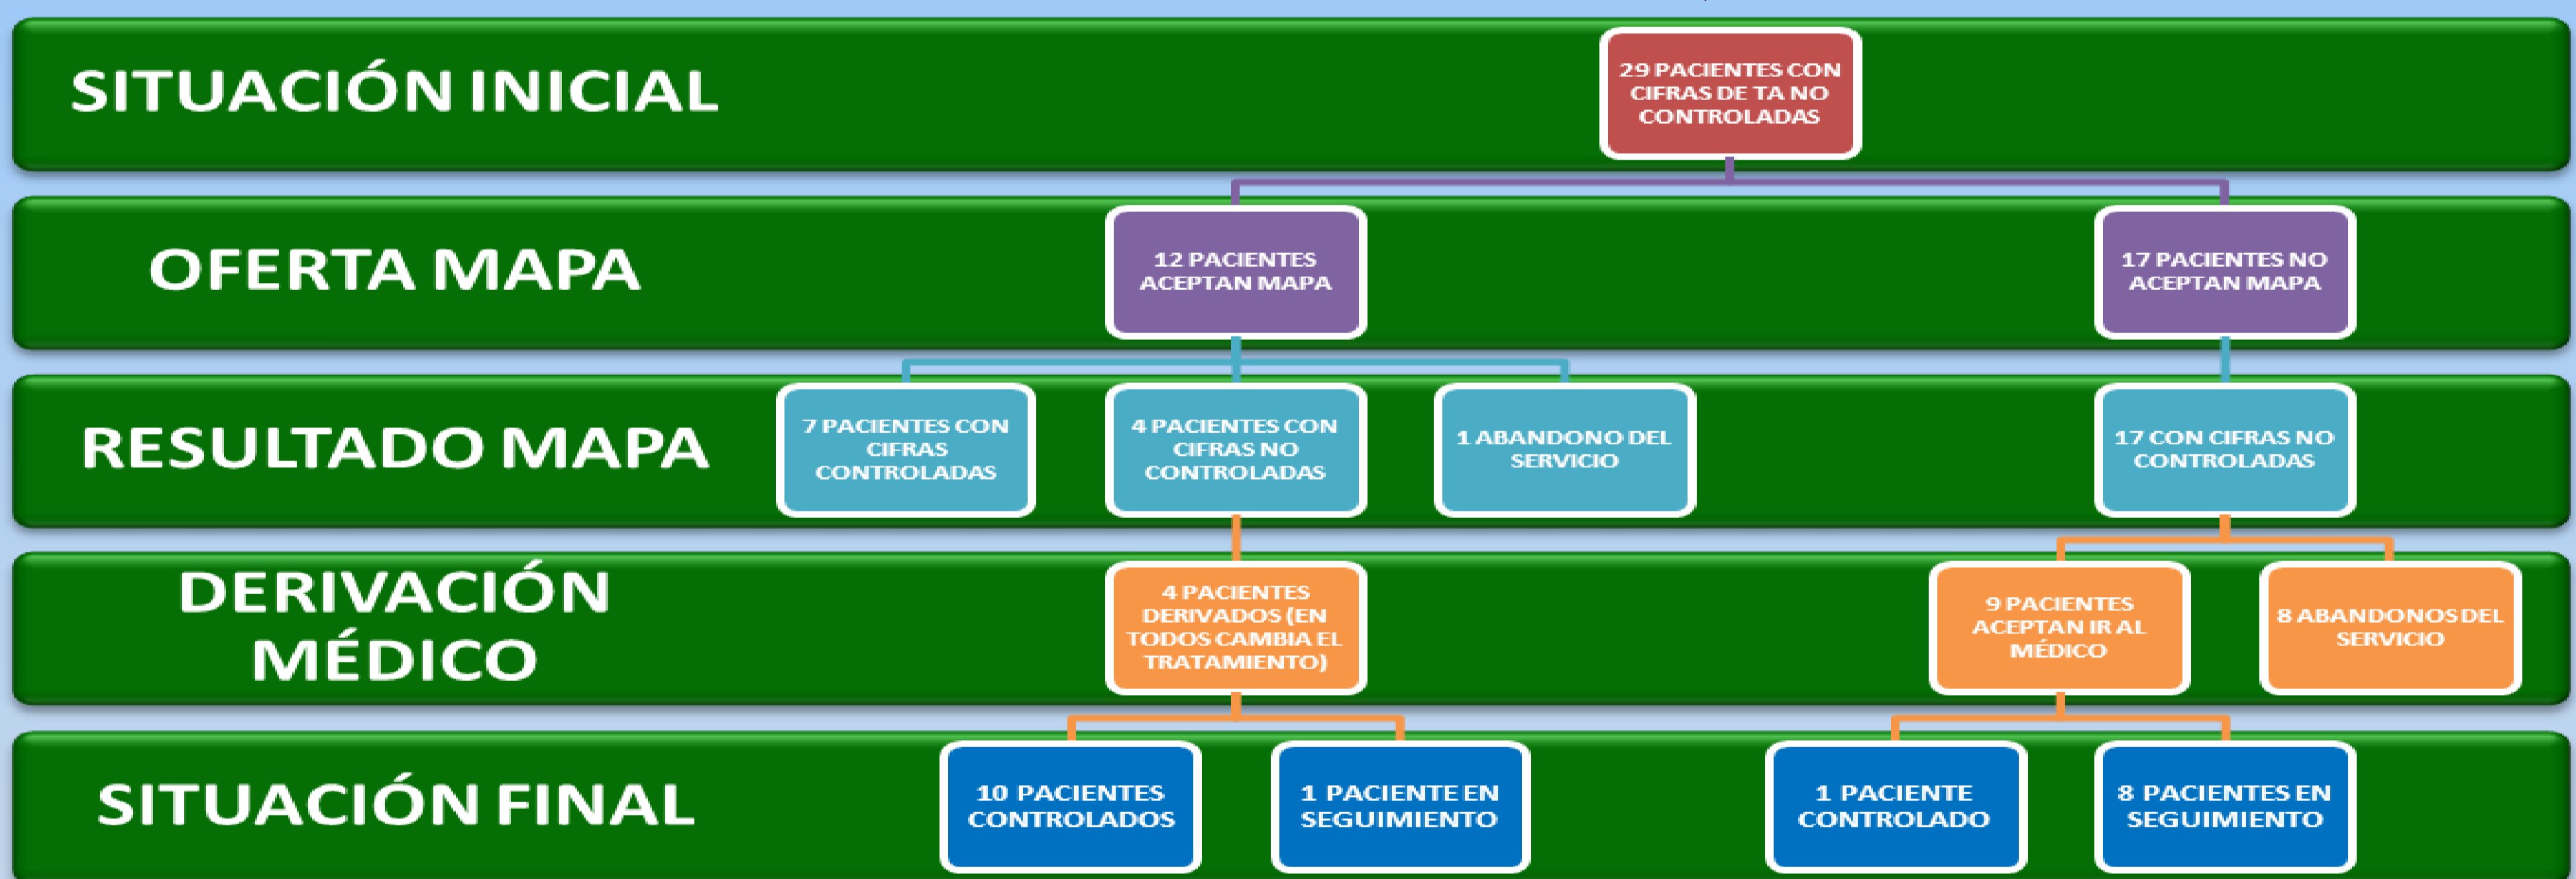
SITUACIÓN INICIAL

29 PACIENTES CON CIFRAS DE TA NO CONTROLADAS

OFERTA MAPA

12 PACIENTES ACEPTAN MAPA

17 PACIENTES NO ACEPTAN MAPA

RESULTADO MAPA

7 PACIENTES CON CIFRAS CONTROLADAS

4 PACIENTES CON CIFRAS NO CONTROLADAS

1 ABANDONO DEL SERVICIO

17 CON CIFRAS NO CONTROLADAS

DERIVACIÓN MÉDICO

4 PACIENTES DERIVADOS (EN TODOS CAMBIA EL TRATAMIENTO)

9 PACIENTES ACEPTAN IR AL MÉDICO

8 ABANDONOS DEL SERVICIO

SITUACIÓN FINAL

10 PACIENTES CONTROLADOS

1 PACIENTE EN SEGUIMIENTO

1 PACIENTE CONTROLADO

8 PACIENTES EN SEGUIMIENTO